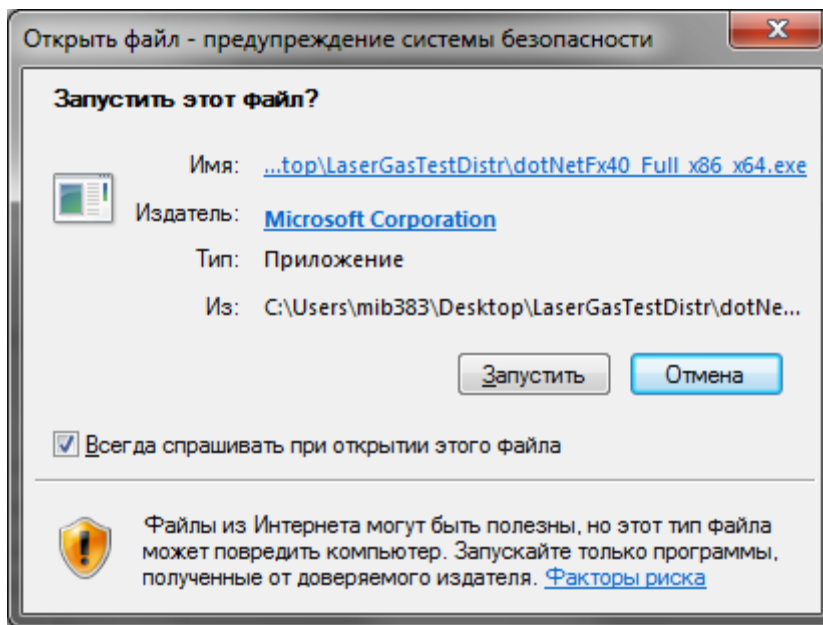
Открыть файл - предупреждение системы безопасности

Запустить этот файл?

Имя: ...top\LaserGasTestDistr\dotNetFx40_Full_x86_x64.exe

Издатель: Microsoft Corporation

Тип: Приложение

Из: C:\Users\mib383\Desktop\LaserGasTestDistr\dotNe...

Запустить Отмена

Всегда спрашивать при открытии этого файла

Файлы из Интернета могут быть полезны, но этот тип файла может повредить компьютер. Запускайте только программы, полученные от доверяемого издателя. Факторы риска